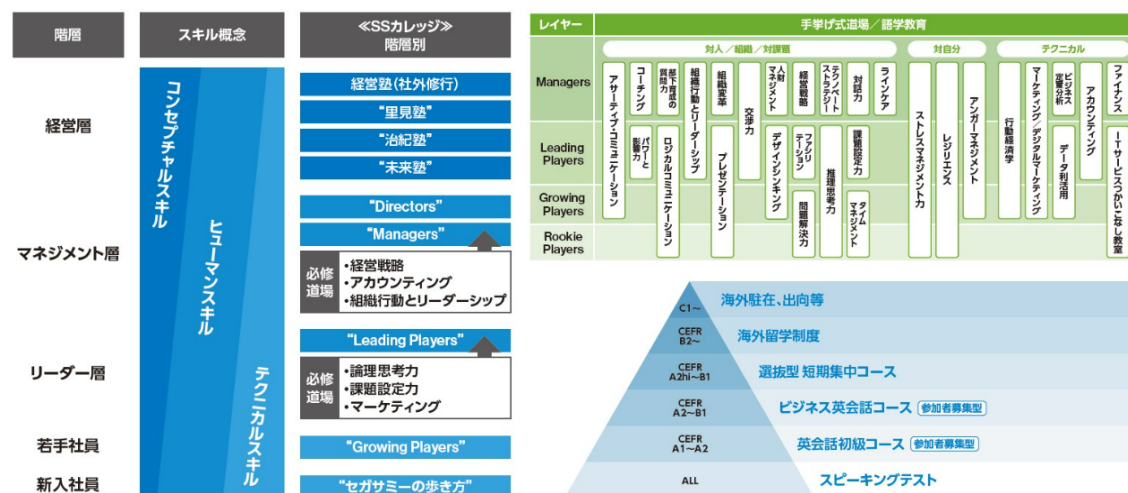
| 階層 | スキル概念 | ≪SSカレッジ≫ 階層別 |
|---|---|---|
| 経営層 | コンセプチャルスキル | 経営塾(社外修行) / "里見塾" / "治紀塾" / "未来塾" |
| マネジメント層 | ヒューマンスキル | "Directors" / "Managers" |
| | | 必修道場 ・経営戦略 ・アカウンティング ・組織行動とリーダーシップ |
| リーダー層 | テクニカルスキル | "Leading Players" |
| | | 必修道場 ・論理思考力 ・課題設定力 ・マーケティング |
| 若手社員 | | "Growing Players" |
| 新入社員 | | "セガサミーの歩き方" |

レイヤー
手挙げ式道場／語学教育
対人／組織／対課題
対自分
テクニカル
Managers
Leading Players
Growing Players
Rookie Players

アサーティブ・コミュニケーション
コーチング
パワーと影響力
部下育成の質問力
ロジカルコミュニケーション
組織行動とリーダーシップ
プレゼンテーション
組織変革
交渉力
人材マネジメント
デザインシンキング
ファシリテーション
経営戦略
テクノベートストラテジー
推理思考力
問題解決力
対話力
課題設定力
タイムマネジメント
ラインケア
ストレスマネジメント力
レジリエンス
アンガーマネジメント
行動経済学
マーケティング／デジタルマーケティング
ビジネス定量分析
データ利活用
アカウンティング
ファイナンス
ITサービスつかいこなし教室

C1～ 海外駐在、出向等
CEFR B2～ 海外留学制度
CEFR A2hi～B1 選抜型 短期集中コース
CEFR A2～B1 ビジネス英会話コース 参加者募集型
CEFR A1～A2 英会話初級コース 参加者募集型
ALL スピーキングテスト